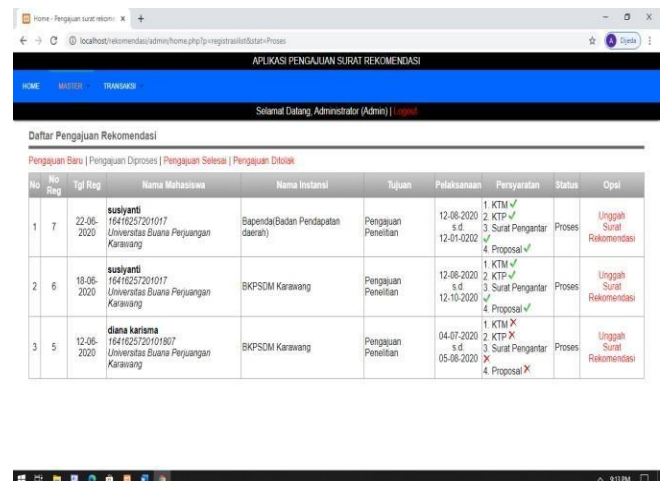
Home - Pengajuan surat rekom × +

localhost/rekomendasi/admin/home.php?p=registrasilist&stat=Proses

Dijeda

APLIKASI PENGAJUAN SURAT REKOMENDASI

HOME MASTER TRANSAKSI

Selamat Datang, Administrator (Admin) | Logout

Daftar Pengajuan Rekomendasi

Pengajuan Baru | Pengajuan Diproses | Pengajuan Selesai | Pengajuan Ditolak

| No | No Reg | Tgl Reg | Nama Mahasiswa | Nama Instansi | Tujuan | Pelaksanaan | Persyaratan | Status | Opsi |
|---|---|---|---|---|---|---|---|---|---|
| 1 | 7 | 22-06-2020 | susiyanti 16416257201017 Universitas Buana Perjuangan Karawang | Bapenda(Badan Pendapatan daerah) | Pengajuan Penelitian | 12-08-2020 s.d. 12-01-0202 | 1. KTM ✓ 2. KTP ✓ 3. Surat Pengantar ✓ 4. Proposal ✓ | Proses | Unggah Surat Rekomendasi |
| 2 | 6 | 18-06-2020 | susiyanti 16416257201017 Universitas Buana Perjuangan Karawang | BKPSDM Karawang | Pengajuan Penelitian | 12-08-2020 s.d. 12-10-2020 | 1. KTM ✓ 2. KTP ✓ 3. Surat Pengantar ✓ 4. Proposal ✓ | Proses | Unggah Surat Rekomendasi |
| 3 | 5 | 12-06-2020 | diana karisma 16416257201807 Universitas Buana Perjuangan Karawang | BKPSDM Karawang | Pengajuan Penelitian | 04-07-2020 s.d. 05-08-2020 | 1. KTM ✗ 2. KTP ✗ 3. Surat Pengantar ✗ 4. Proposal ✗ | Proses | Unggah Surat Rekomendasi |

9:13 PM